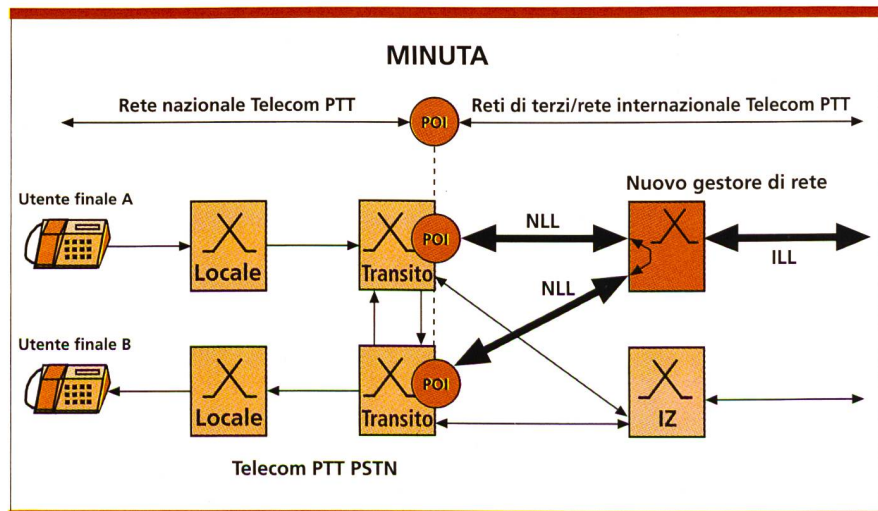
MINUTA

Rete nazionale Telecom PTT

POI

Reti di terzi/rete internazionale Telecom PTT

Utente finale A

Locale

POI

Transito

NLL

Nuovo gestore di rete

ILL

NLL

Utente finale B

Locale

POI

Transito

IZ

Telecom PTT PSTN